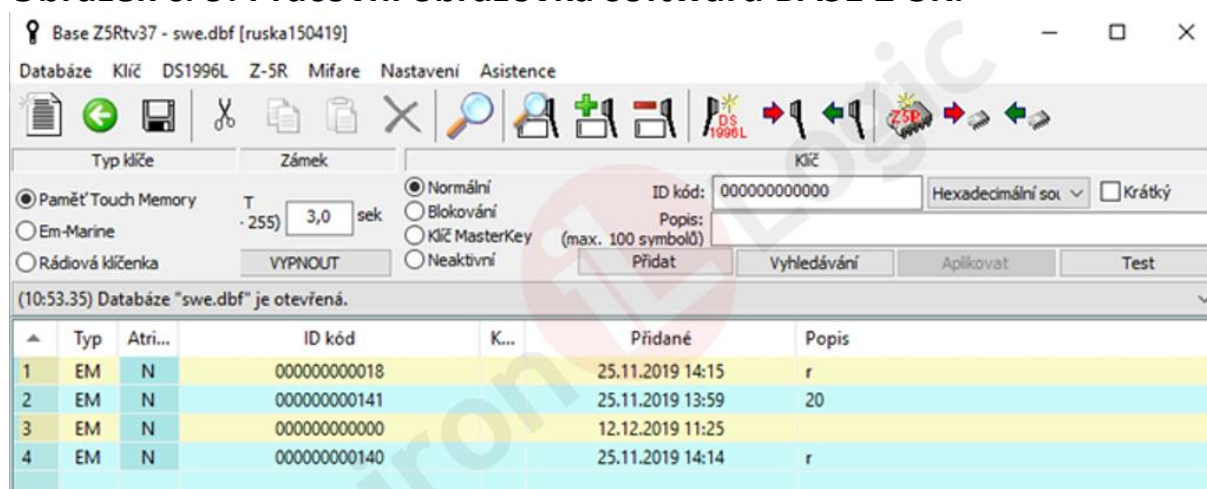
Base Z5Rtv37 - swe.dbf [ruska150419]

Databáze Klíč DS1996L Z-5R Mifare Nastavení Asistence

DS 1996L

Z5R

Typ klíče

Zámek

Klíč

Paměť Touch Memory

Em-Marine

Rádiová klíčenka

T - 255) 3,0 sek

VYPNOUT

Normální

Blokování

Klíč MasterKey

Neaktivní

ID kód: 000000000000

Hexadecimální sou

Krátký

Popis: (max. 100 symbolů)

Přidat

Vyhledávání

Aplikovat

Test

(10:53.35) Databáze "swe.dbf" je otevřená.

| ▲ | Typ | Atri... | ID kód | K... | Přidané | Popis |
|---|---|---|---|---|---|---|
| 1 | EM | N | 000000000018 | | 25.11.2019 14:15 | r |
| 2 | EM | N | 000000000141 | | 25.11.2019 13:59 | 20 |
| 3 | EM | N | 000000000000 | | 12.12.2019 11:25 | |
| 4 | EM | N | 000000000140 | | 25.11.2019 14:14 | r |

IronLogic